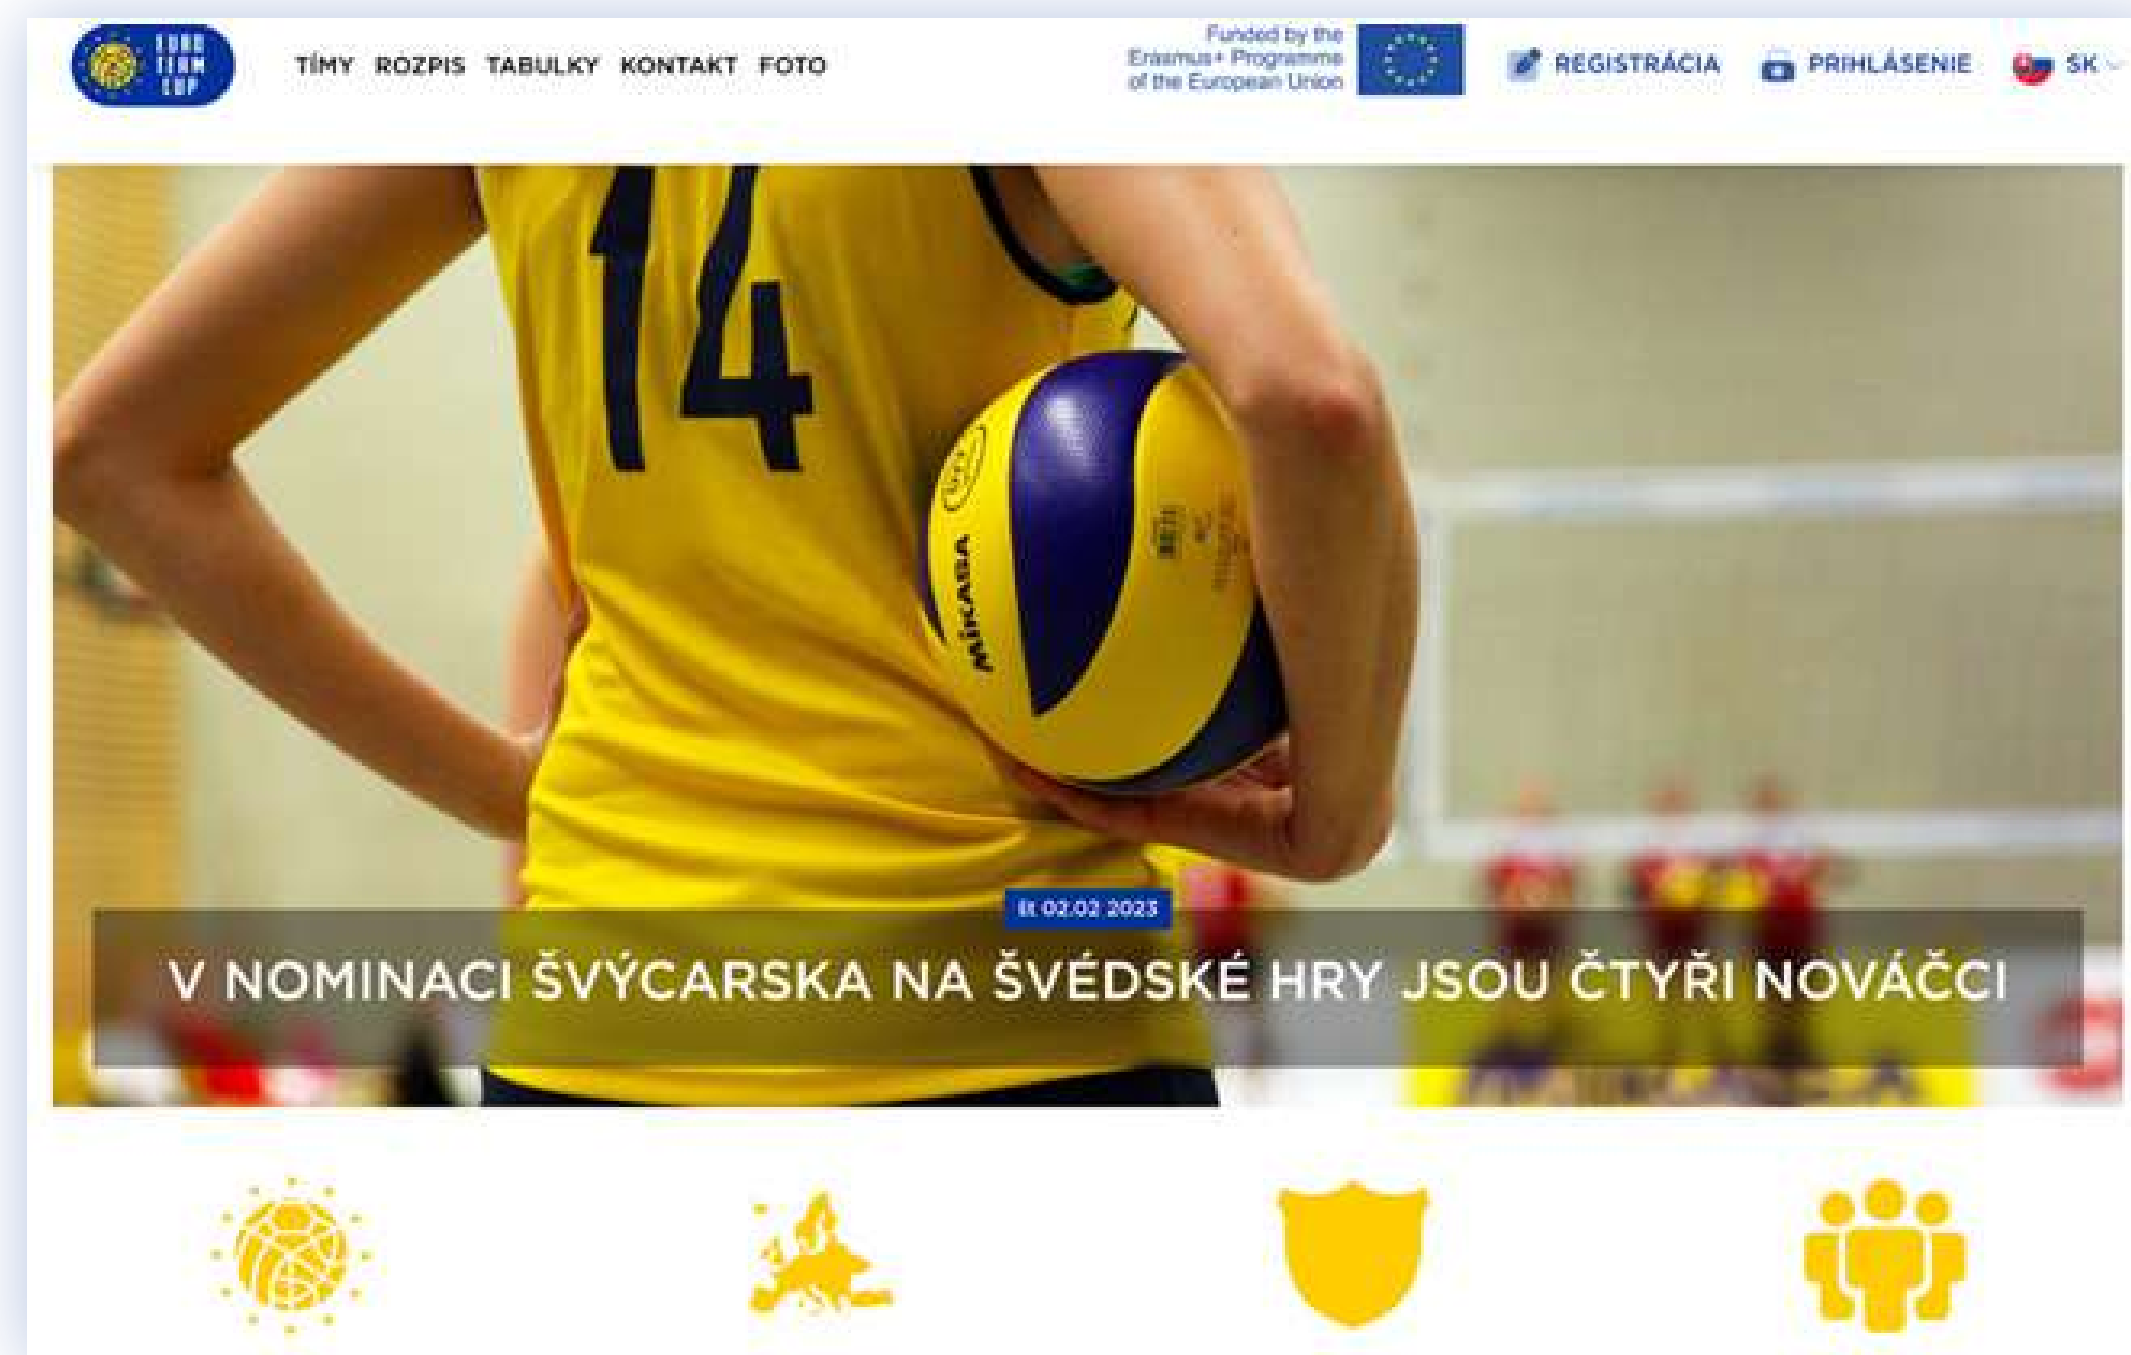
EURO TEAM CUP

TÍMY ROZPIS TABULKY KONTAKT FOTO

Funded by the Erasmus+ Programme of the European Union

REGISTRÁCIA PRIHLÁSENIE SK

14

MIKASA

št 02.02 2023

V NOMINACI ŠVÝCARSKA NA ŠVÉDSKÉ HRY JSOU ČTYŘI NOVÁČCI